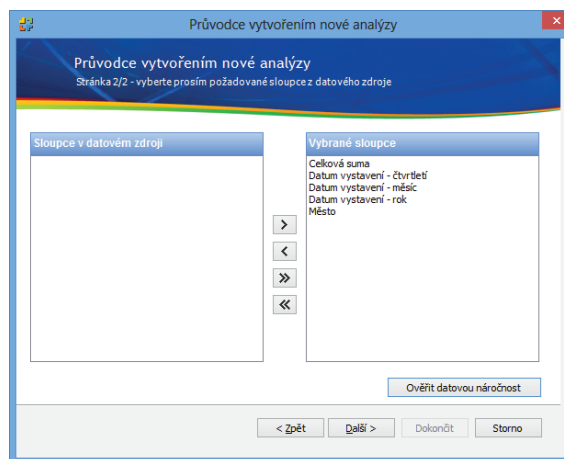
Průvodce vytvořením nové analýzy

Průvodce vytvořením nové analýzy
Stránka 2/2 - vyberte prosím požadované sloupce z datového zdroje

Sloupce v datovém zdroji

Vybrané sloupce
Celková suma
Datum vystavení - čtvrtletí
Datum vystavení - měsíc
Datum vystavení - rok
Město

>
<
»
«

Ověřit datovou náročnost

< Zpět
Další >
Dokončit
Storno